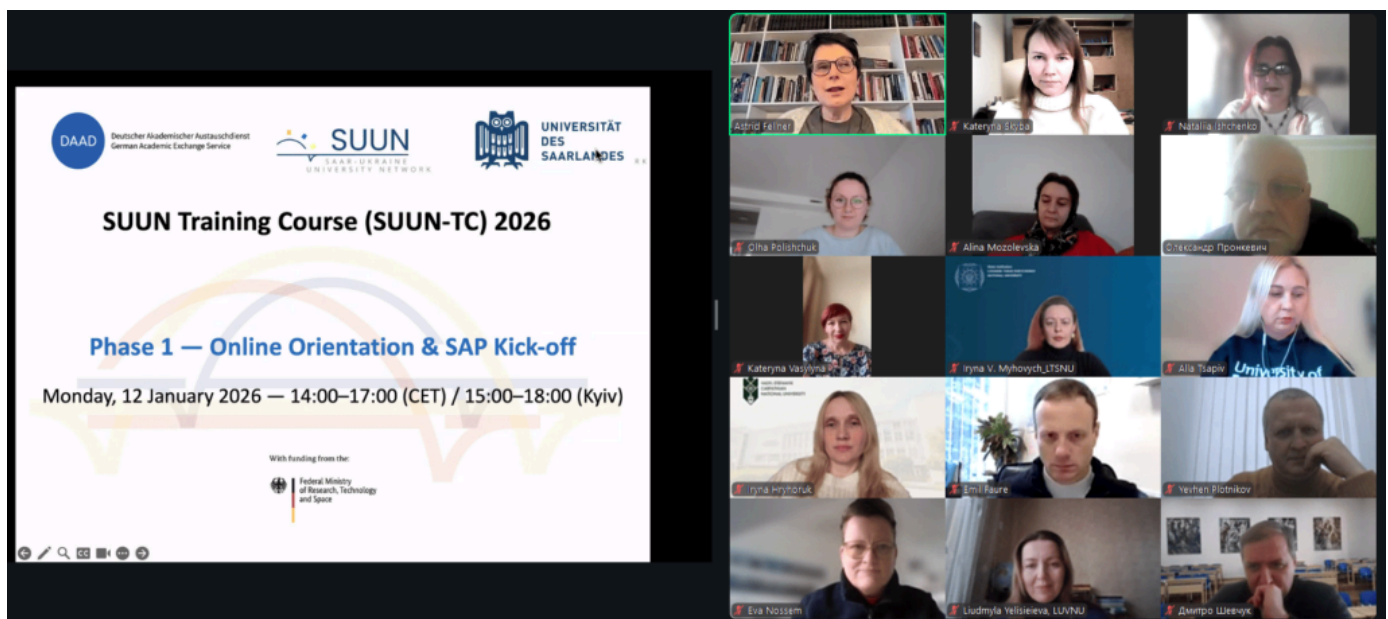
DAAD Deutscher Akademischer Austauschdienst German Academic Exchange Service

SUUN SAAR-UKRAINE UNIVERSITY NETWORK

UNIVERSITÄT DES SAARLANDES

SUUN Training Course (SUUN-TC) 2026

Phase 1 — Online Orientation & SAP Kick-off

Monday, 12 January 2026 — 14:00–17:00 (CET) / 15:00–18:00 (Kyiv)

With funding from the:

Federal Ministry of Research, Technology and Space

Astrid Fellner
Kateryna Skyba
Nataliia Ishchenko
Olha Polishchuk
Alina Mozolevska
Олександр Пронкевич
Kateryna Vasylyna
Iryna V. Myhovych_LTSNU
Alla Tsapiv
Iryna Hryhoruk
Emil Faure
Yevhen Plotnikov
Eva Nossem
Liudmyla Yelisieieva, LUVNU
Дмитро Шевчук